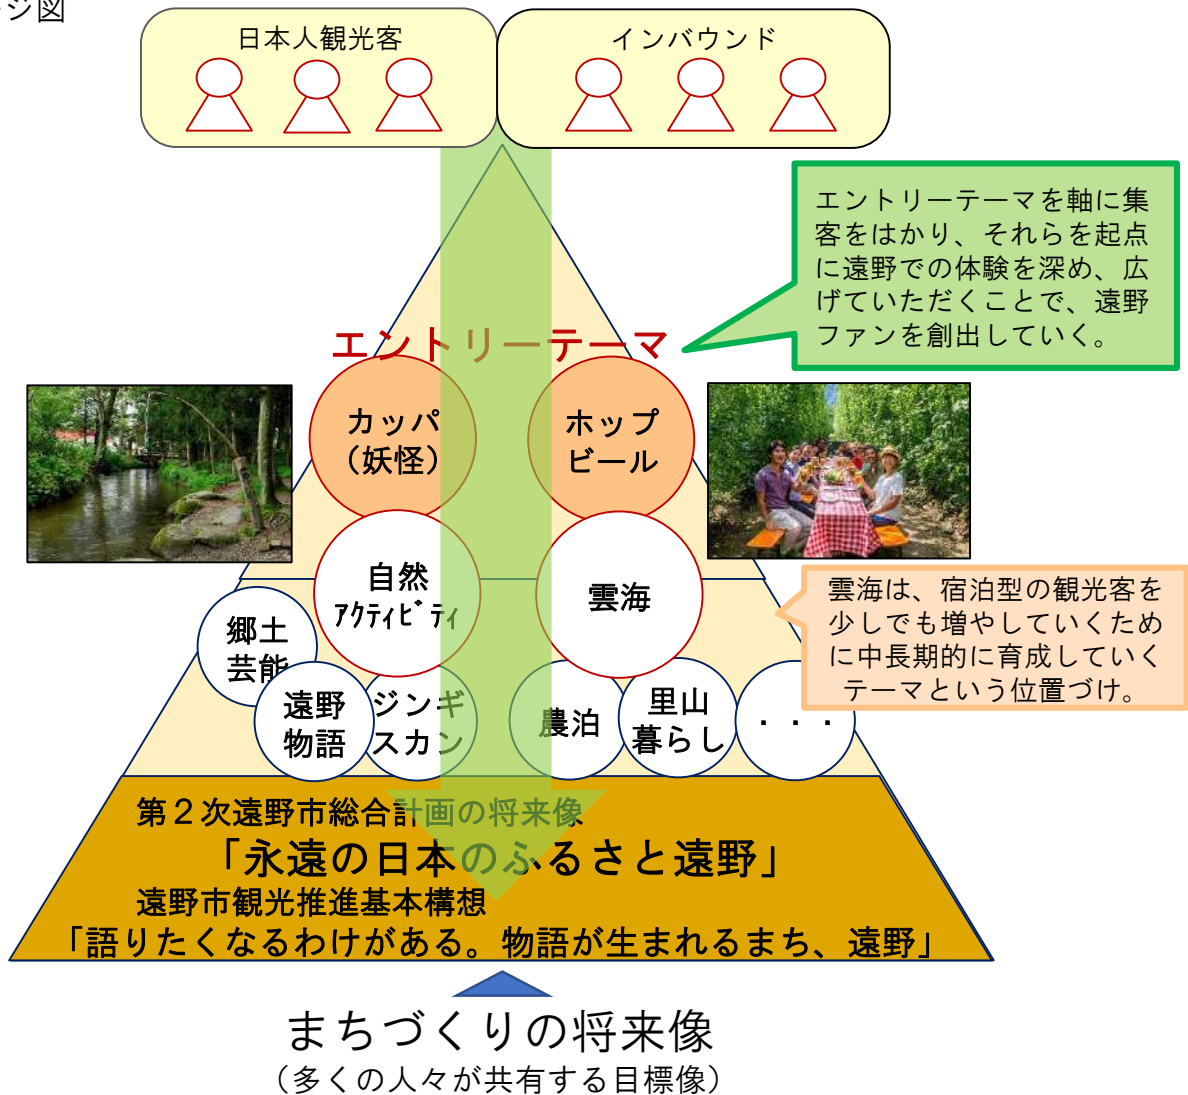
ジ図

日本人観光客

インバウンド

エントリーテーマを軸に集客をはかり、それらを起点に遠野での体験を深め、広げていただくことで、遠野ファンを創出していく。

エントリーテーマ

カッパ（妖怪）

ホップビール

自然アクティビティ

雲海

雲海は、宿泊型の観光客を少しでも増やしていくために中長期的に育成していくテーマという位置づけ。

郷土芸能

遠野物語

ジンギスカン

農泊

里山暮らし

・・・

第２次遠野市総合計画の将来像
「永遠の日本のふるさと遠野」
遠野市観光推進基本構想
「語りたくなるわけがある。物語が生まれるまち、遠野」

まちづくりの将来像
（多くの人々が共有する目標像）